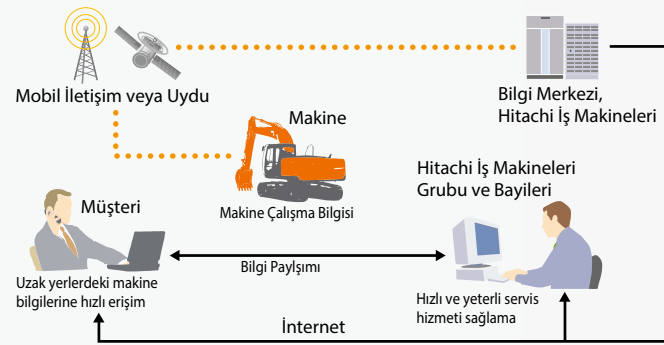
Mobil İletişim veya Uydu

Bilgi Merkezi,
Hitachi İş Makineleri

Makine

Makine Çalışma Bilgisi

Hitachi İş Makineleri
Grubu ve Bayileri

Müşteri

Bilgi Paylaşımı

Uzak yerlerdeki makine bilgilerine hızlı erişim

Hızlı ve yeterli servis hizmeti sağlama

İnternet